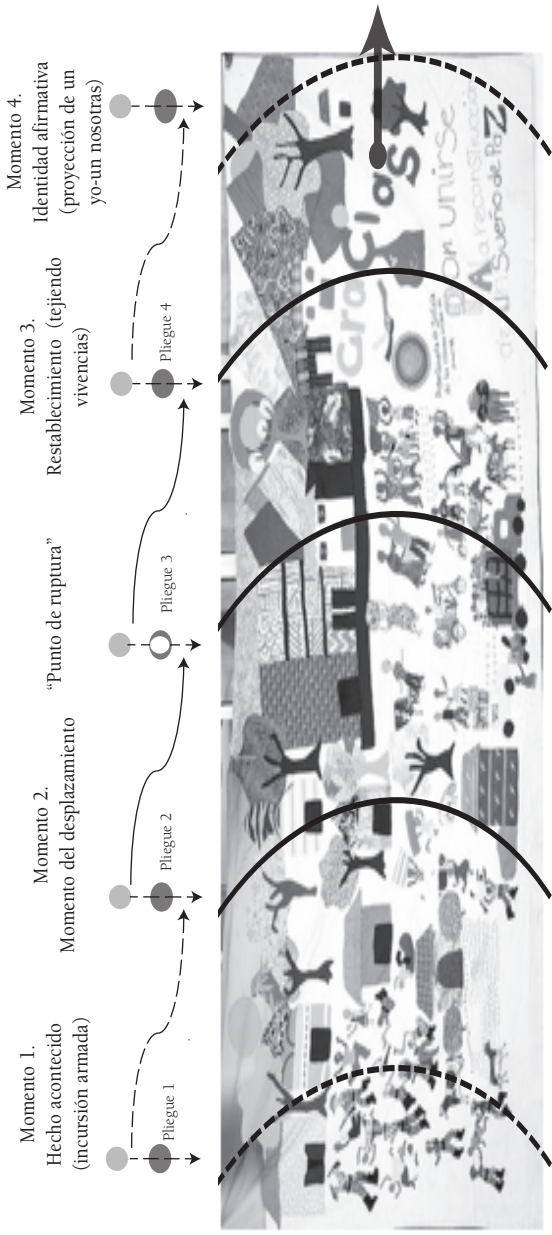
Momento 1.
Hecho acontecido
(incursión armada)

Pliegue 1

Momento 2.
Momento del desplazamiento

Pliegue 2

"Punto de ruptura"

Pliegue 3

Momento 3.
Restablecimiento (tejiendo vivencias)

Pliegue 4

Momento 4.
Identidad afirmativa
(proyección de un yo-un nosotras)

Gracias
Por unirse
A la reconstrucción
de un Sueño de PaZ